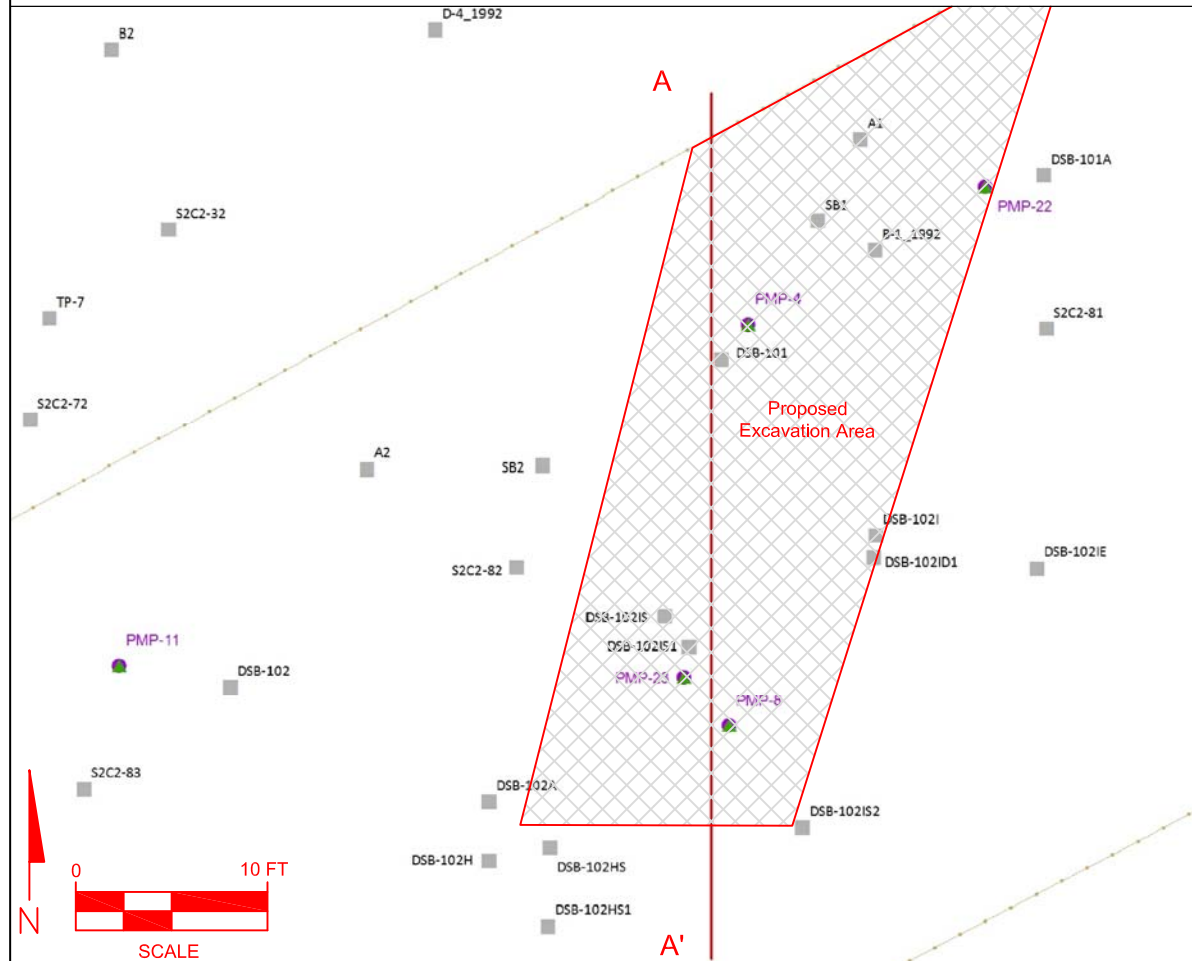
B2
D-4_1992
A
A1
DSB-101A
PMP-22
S2C2-32
SB1
B-1_1992
TP-7
PMP-4
S2C2-81
DSB-101
S2C2-72
Proposed Excavation Area
A2
SB2
DSB-102I
DSB-102ID1
DSB-102IE
S2C2-82
DSB-102IS
DSB-102IS1
PMP-11
PMP-23
DSB-102
PMP-8
S2C2-83
DSB-102A
DSB-102IS2
0
10 FT
DSB-102H
DSB-102HS
N
DSB-102HS1
SCALE
A'